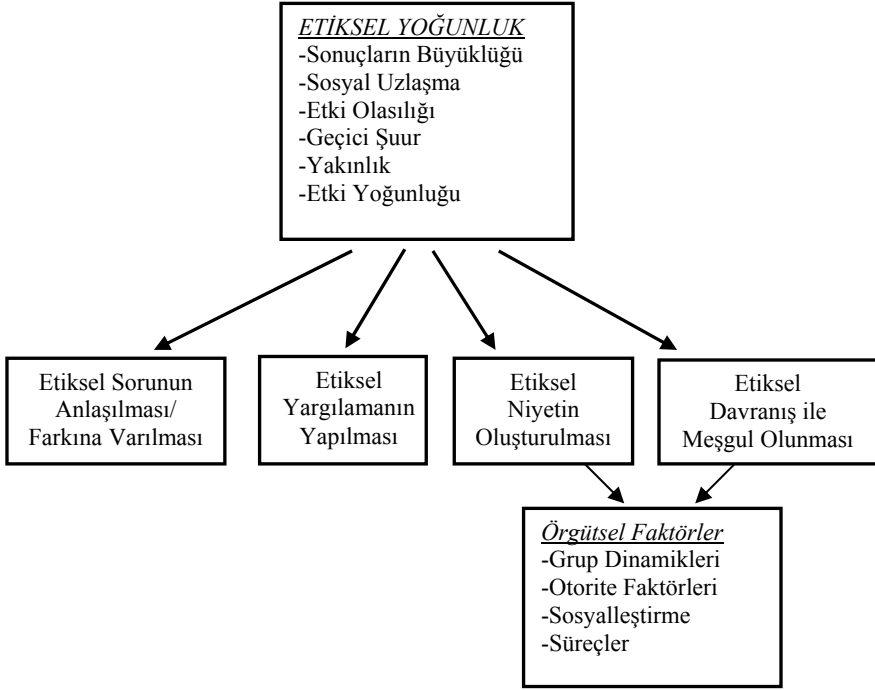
ETİKSEL YOĞUNLUK
-Sonuçların Büyüklüğü
-Sosyal Uzlaşma
-Etki Olasılığı
-Geçici Şuur
-Yakınlık
-Etki Yoğunluğu

Etiksel Sorunun Anlaşılması/ Farkına Varılması

Etiksel Yargılamanın Yapılması

Etiksel Niyetin Oluşturulması

Etiksel Davranış ile Meşgul Olunması

Örgütsel Faktörler
-Grup Dinamikleri
-Otorite Faktörleri
-Sosyalleştirme
-Süreçler